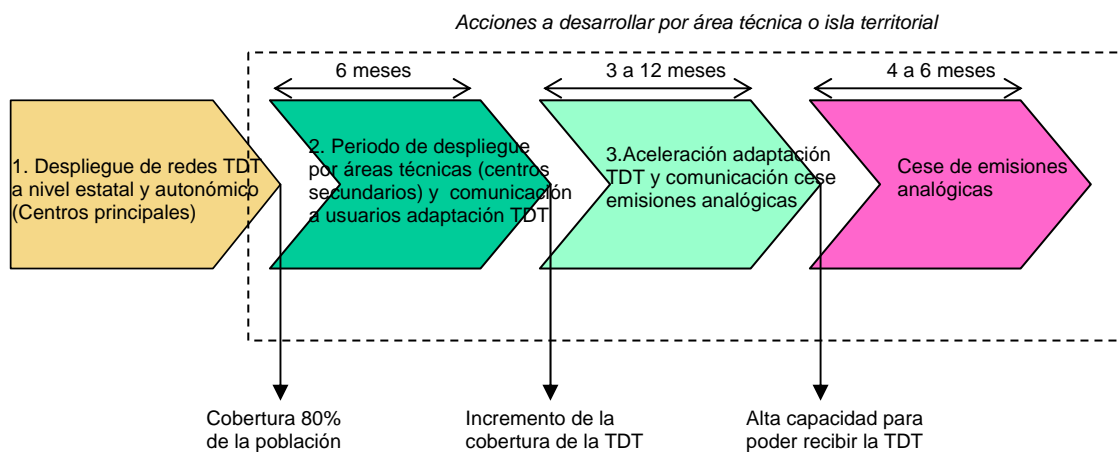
Acciones a desarrollar por área técnica o isla territorial

6 meses

3 a 12 meses

4 a 6 meses

1. Despliegue de redes TDT a nivel estatal y autonómico (Centros principales)

2. Periodo de despliegue por áreas técnicas (centros secundarios) y comunicación a usuarios adaptación TDT

3.Aceleración adaptación TDT y comunicación cese emisiones analógicas

Cese de emisiones analógicas

Cobertura 80% de la población

Incremento de la cobertura de la TDT

Alta capacidad para poder recibir la TDT